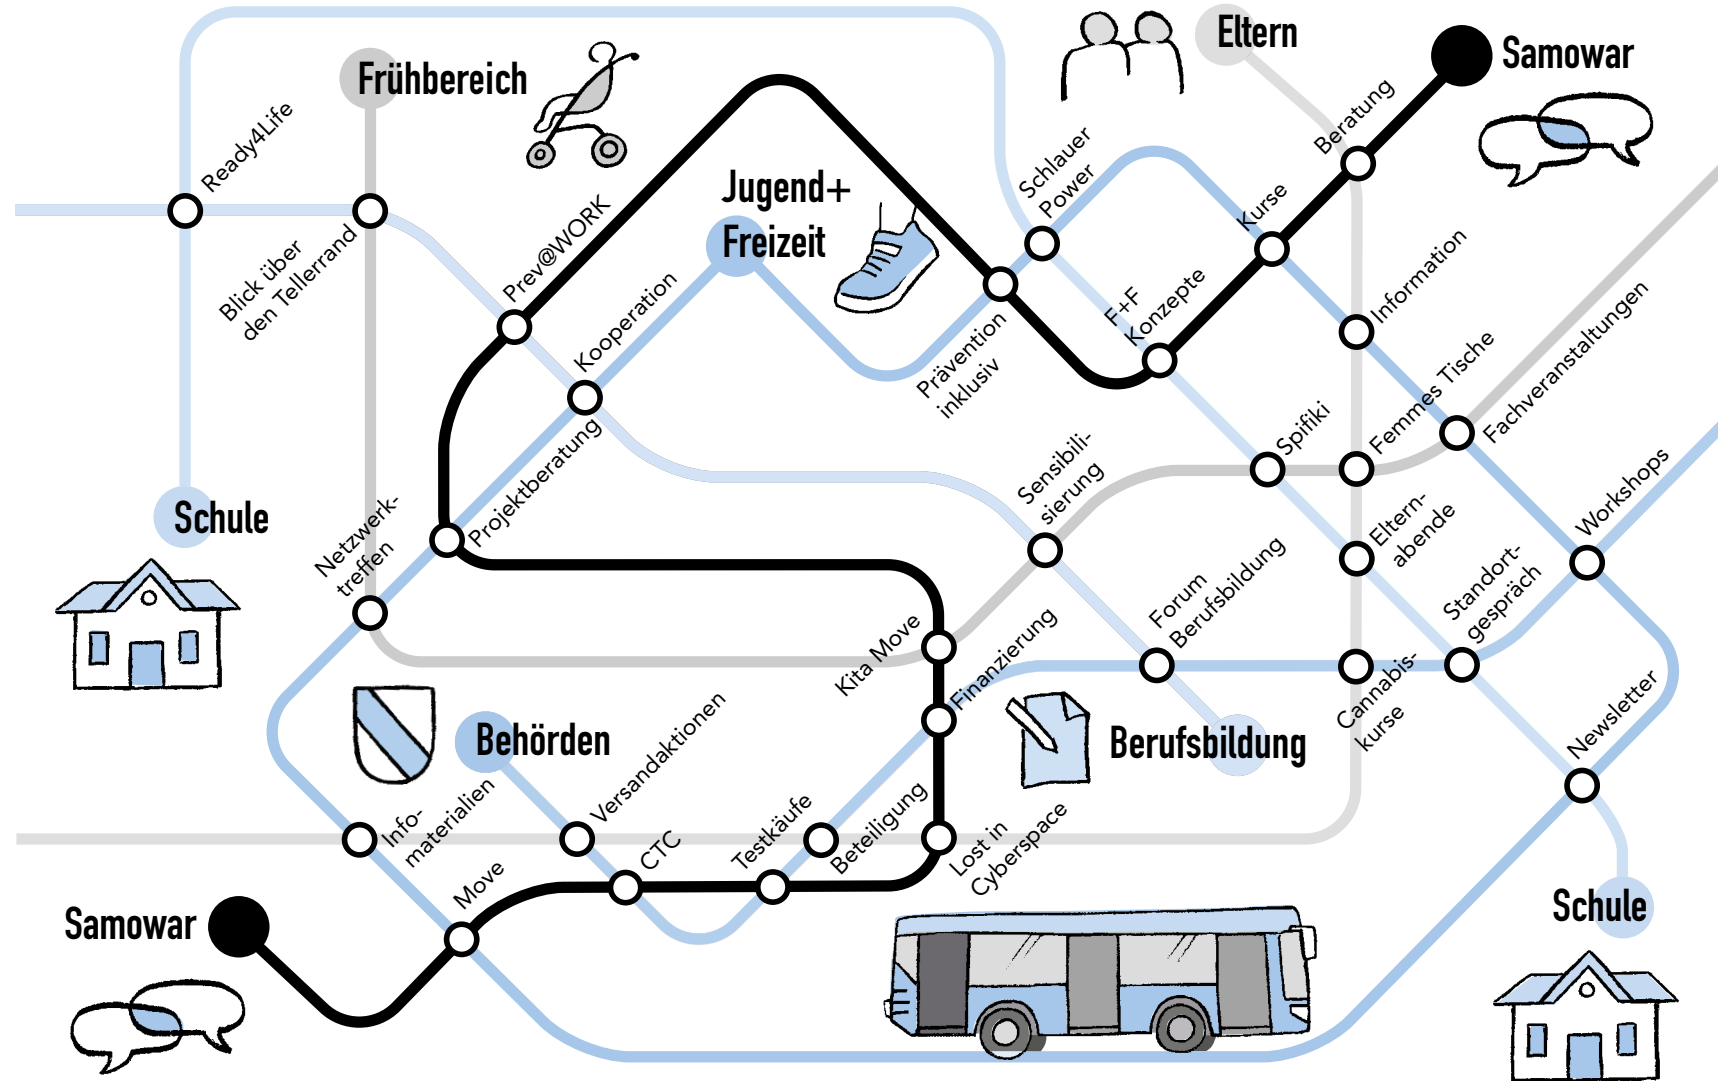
Frühbereich

Eltern

Samowar

Ready4Life

Blick über den Tellerrand

Prev@WORK

Jugend+ Freizeit

Schlauer Power

Beratung

Kurse

Kooperation

Prävention inklusiv

F+F Konzepte

Information

Schule

Projektberatung

Netzwerktreffen

Sensibilisierung

Spifiki

Femmes Tische

Fachveranstaltungen

Elternabende

Forum Berufsbildung

Workshops

Kita Move

Standortgespräch

Finanzierung

Cannabiskurse

Behörden

Berufsbildung

Newsletter

Info-materialien

Versandaktionen

CTC

Testkäufe

Beteiligung

Lost in Cyberspace

Move

Samowar

Schule